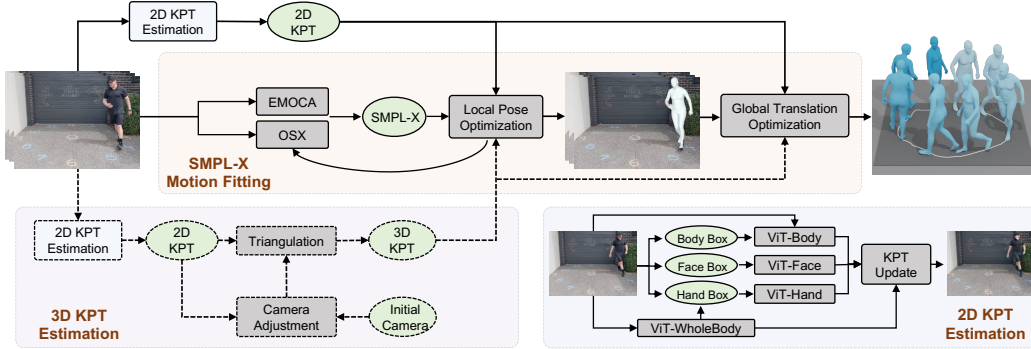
2D KPT Estimation

2D KPT

EMOCA

OSX

SMPL-X

Local Pose Optimization

Global Translation Optimization

SMPL-X Motion Fitting

2D KPT Estimation

2D KPT

Triangulation

3D KPT

Camera Adjustment

Initial Camera

3D KPT Estimation

Body Box

ViT-Body

Face Box

ViT-Face

Hand Box

ViT-Hand

KPT Update

ViT-WholeBody

2D KPT Estimation